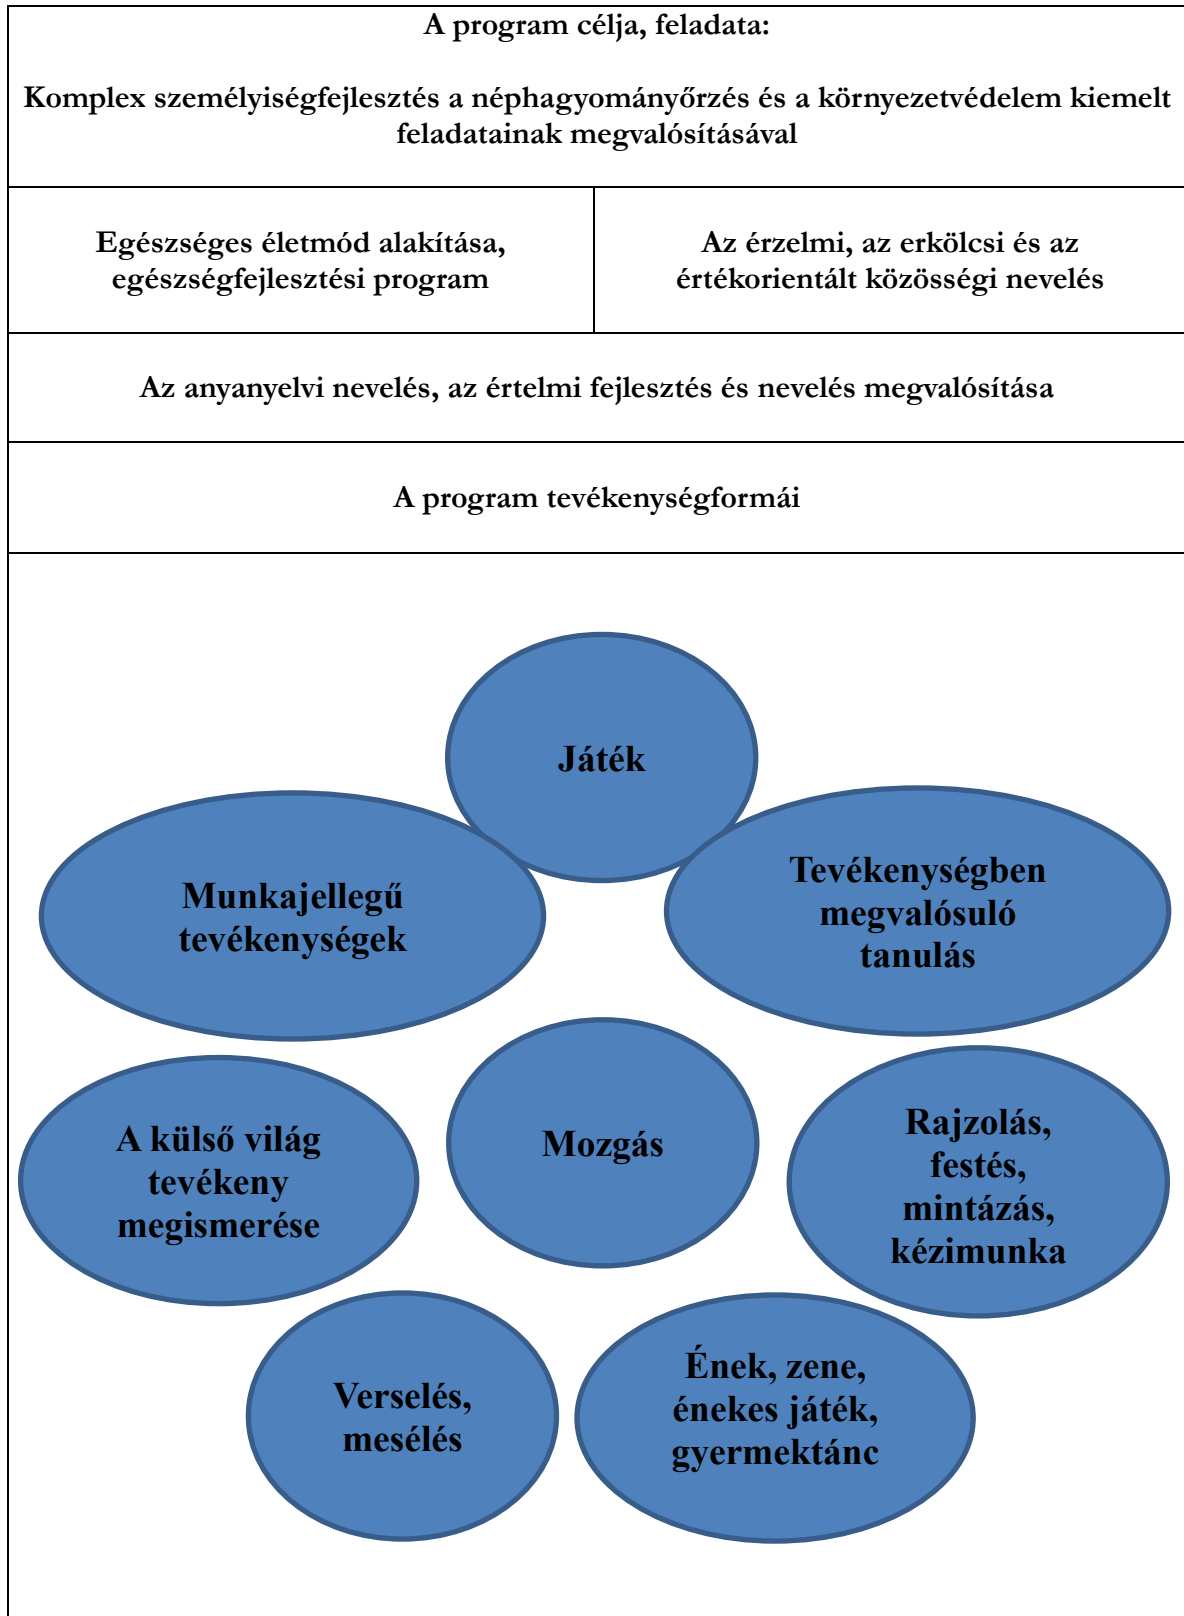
A program célja, feladata:

Komplex személyiségfejlesztés a néphagyományőrzés és a környezetvédelem kiemelt feladatainak megvalósításával

| Egészséges életmód alakítása, egészségfejlesztési program | Az érzelmi, az erkölcsi és az értékorientált közösségi nevelés |
|---|---|

Az anyanyelvi nevelés, az értelmi fejlesztés és nevelés megvalósítása

A program tevékenységformái

Játék

Munkajellegű tevékenységek

Tevékenységben megvalósuló tanulás

A külső világ tevékeny megismerése

Mozgás

Rajzolás, festés, mintázás, kézimunka

Verselés, mesélés

Ének, zene, énekes játék, gyermektánc